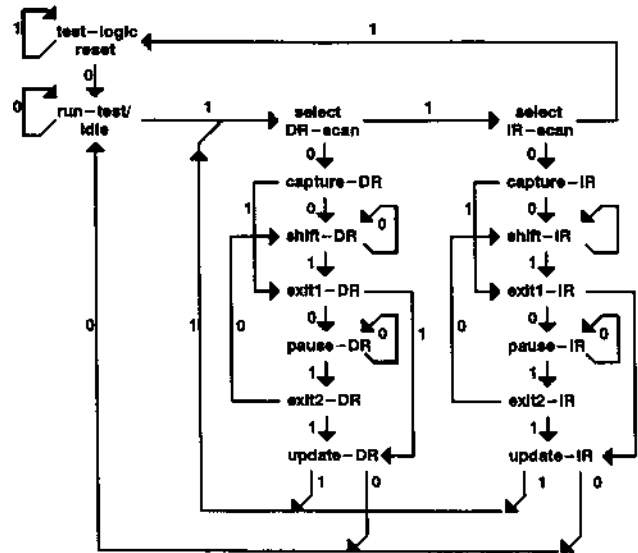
1 test-logic reset

1

0

0 run-test/ idle

1

select DR-scan

1

select IR-scan

0

capture-DR

1

0

0

shift-DR

1

exit1-DR

0

0

pause-DR

1

exit2-DR

1

update-DR

1 0

0

capture-IR

1

0

shift-IR

1

exit1-IR

0

0

pause-IR

1

exit2-IR

1

update-IR

1 0

0

1

1

0

1